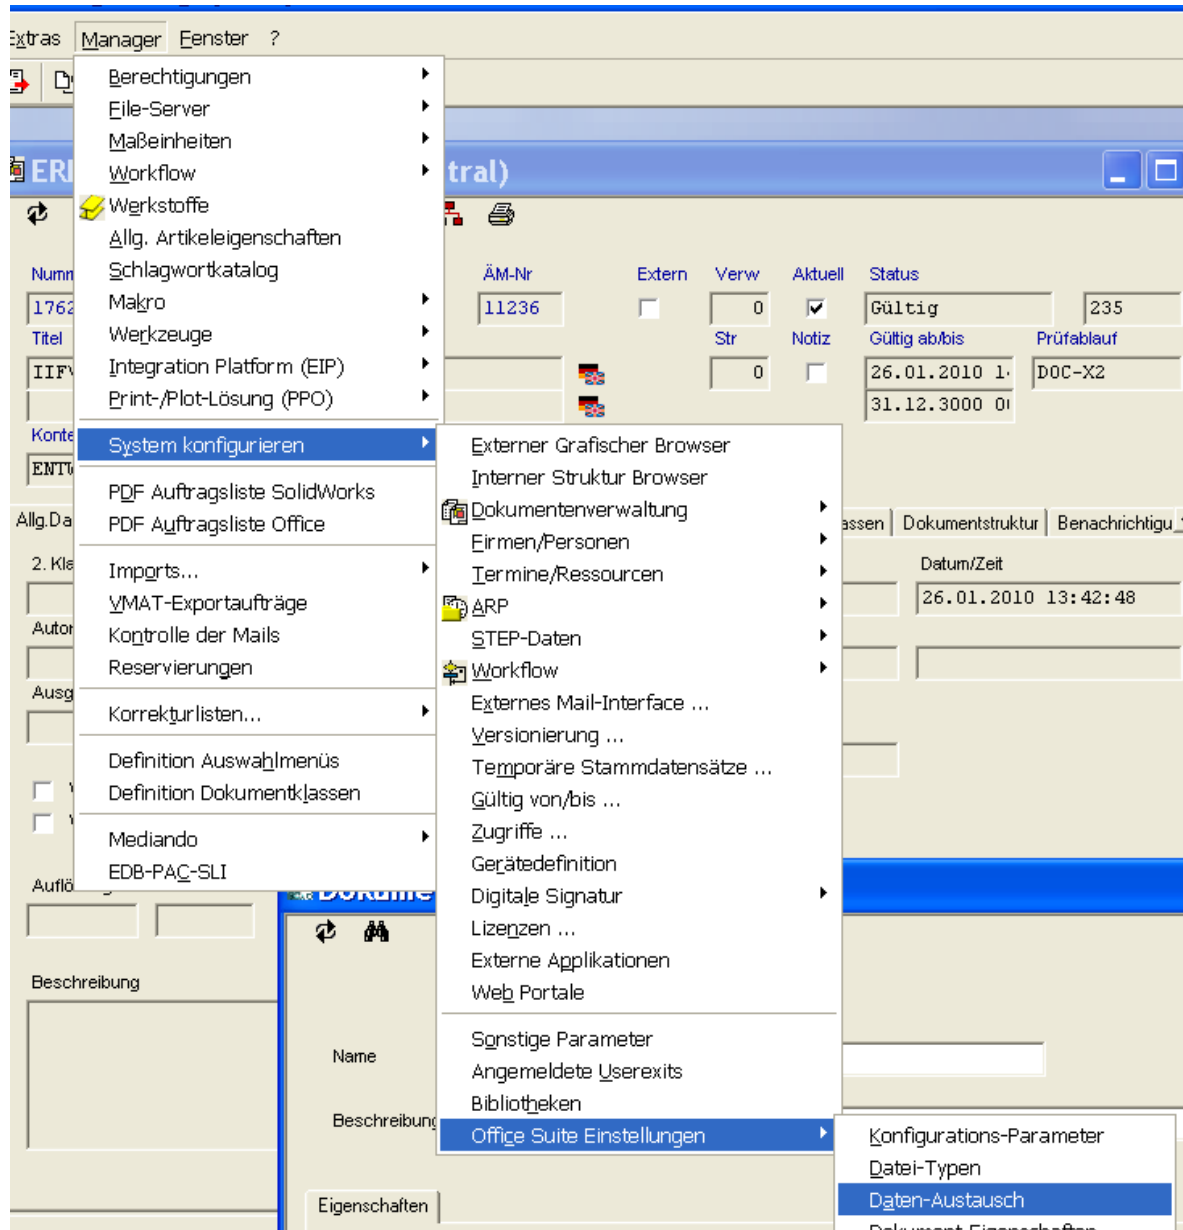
Extras Manager Fenster ?

Berechtigungen
File-Server
Maßeinheiten
Workflow
Werkstoffe
Allg. Artikeleigenschaften
Schlagwortkatalog
Makro
Werkzeuge
Integration Platform (EIP)
Print-/Plot-Lösung (PPO)
System konfigurieren
PDF Auftragsliste SolidWorks
PDF Auftragsliste Office
Imports...
VMAT-Exportaufträge
Kontrolle der Mails
Reservierungen
Korrekturlisten...
Definition Auswahlmenüs
Definition Dokumentklassen
Mediando
EDB-PAC-SLI

Externer Grafischer Browser
Interner Struktur Browser
Dokumentenverwaltung
Firmen/Personen
Termine/Ressourcen
ARP
STEP-Daten
Workflow
Externes Mail-Interface ...
Versionierung ...
Temporäre Stammdatensätze ...
Gültig von/bis ...
Zugriffe ...
Gerätedefinition
Digitale Signatur
Lizenzen ...
Externe Applikationen
Web Portale
Sonstige Parameter
Angemeldete Userexits
Bibliotheken
Office Suite Einstellungen

Konfigurations-Parameter
Datei-Typen
Daten-Austausch
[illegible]

ERI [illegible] tral)
Numm
1762
Titel
IIF
Konte
ENT
ÄM-Nr
11236
Extern
Verw
0
Aktuell
Status
Gültig
235
Str
0
Notiz
Gültig ab/bis
26.01.2010 1
31.12.3000 0
Prüfablauf
DOC-X2
Allg.Da
assen
Dokumentstruktur
Benachrichtigu
2. Kla
Autor
Ausg
Datum/Zeit
26.01.2010 13:42:48
Auflö
Beschreibung
Dokume
Name
Beschreibung
Eigenschaften